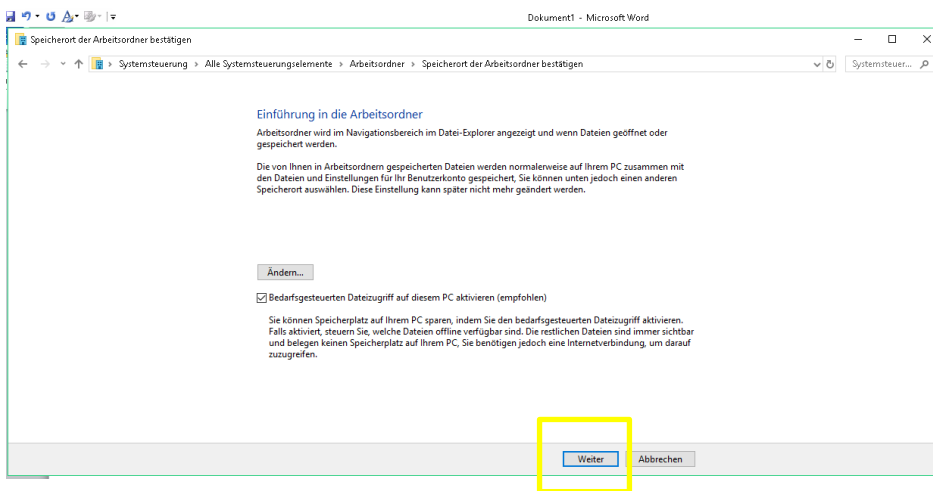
Dokument1 - Microsoft Word

Speicherort der Arbeitsordner bestätigen

Systemsteuerung > Alle Systemsteuerungselemente > Arbeitsordner > Speicherort der Arbeitsordner bestätigen

Systemsteuer...

Einführung in die Arbeitsordner

Arbeitsordner wird im Navigationsbereich im Datei-Explorer angezeigt und wenn Dateien geöffnet oder gespeichert werden.

Die von Ihnen in Arbeitsordnern gespeicherten Dateien werden normalerweise auf Ihrem PC zusammen mit den Dateien und Einstellungen für Ihr Benutzerkonto gespeichert. Sie können unten jedoch einen anderen Speicherort auswählen. Diese Einstellung kann später nicht mehr geändert werden.

Ändern...

Bedarfsgesteuerten Dateizugriff auf diesem PC aktivieren (empfohlen)

Sie können Speicherplatz auf Ihrem PC sparen, indem Sie den bedarfsgesteuerten Dateizugriff aktivieren. Falls aktiviert, steuern Sie, welche Dateien offline verfügbar sind. Die restlichen Dateien sind immer sichtbar und belegen keinen Speicherplatz auf Ihrem PC, Sie benötigen jedoch eine Internetverbindung, um darauf zuzugreifen.

Weiter

Abbrechen